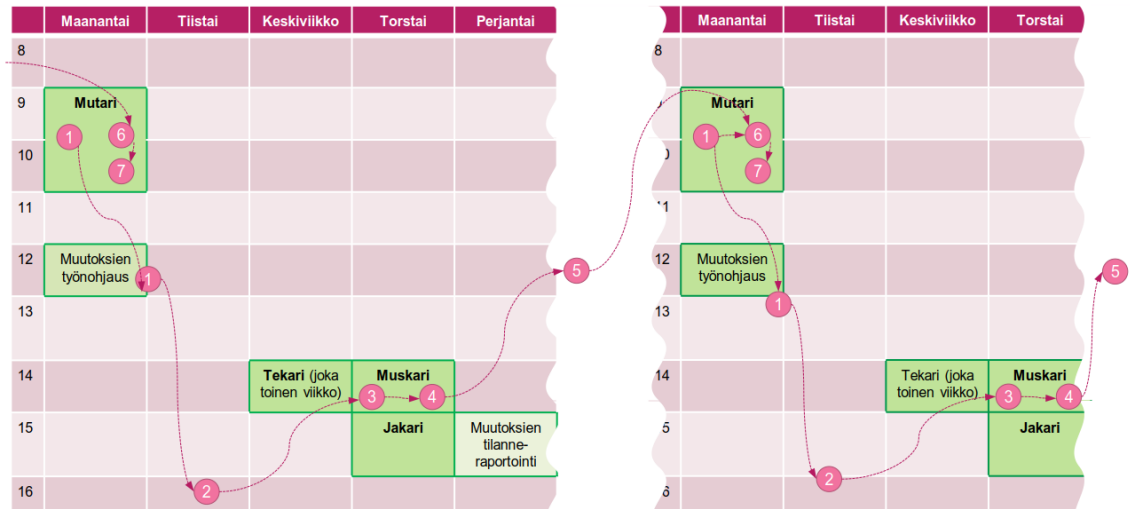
|  | Maanantai | Tiistai | Keskiviikko | Torstai | Perjantai |
|---|---|---|---|---|---|
| 8 | | | | | |
| 9 | Mutari 1 6 | | | | |
| 10 | 7 | | | | |
| 11 | | | | | |
| 12 | Muutoksien työnohjaus 1 | | | | 5 |
| 13 | | | | | |
| 14 | | | Tekari (joka toinen viikko) | Muskari 3 4 | |
| 15 | | | | Jakari | Muutoksien tilanneraportointi |
| 16 | | 2 | | | |

|  | Maanantai | Tiistai | Keskiviikko | Torstai |
|---|---|---|---|---|
| 8 | | | | |
| | Mutari 1 6 | | | |
| 0 | 7 | | | |
| 1 | | | | |
| 12 | Muutoksien työnohjaus | | | 5 |
| 13 | 1 | | | |
| 14 | | | Tekari (joka toinen viikko) | Muskari 3 4 |
| 5 | | | | Jakari |
| 6 | 2 | | | |